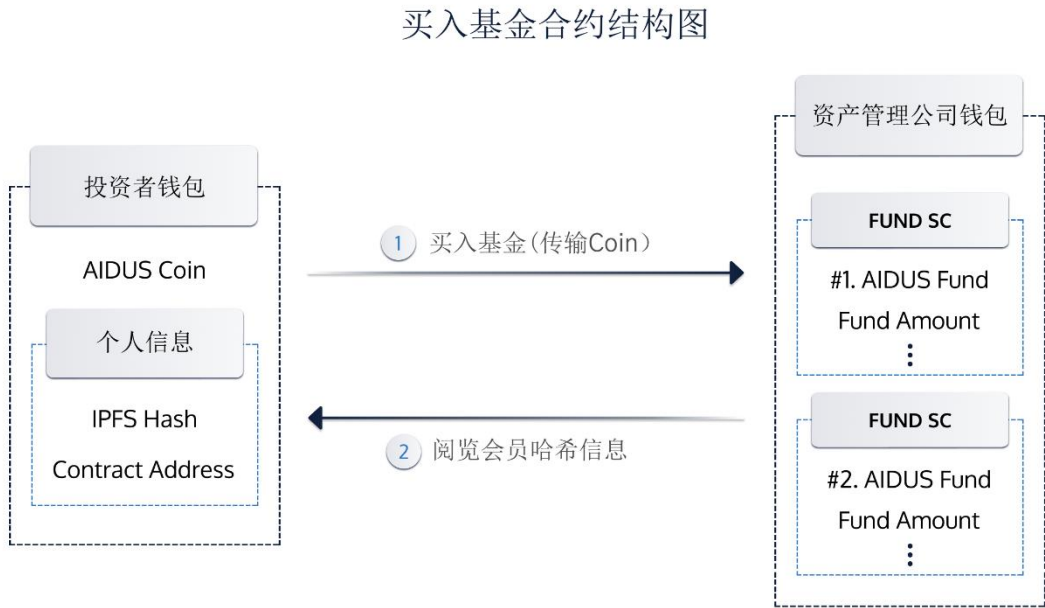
买入基金合约结构图

投资者钱包

AIDUS Coin

个人信息

IPFS Hash

Contract Address

1 买入基金(传输Coin)

2 阅览会员哈希信息

资产管理公司钱包

FUND SC

#1. AIDUS Fund

Fund Amount

⋮

FUND SC

#2. AIDUS Fund

Fund Amount

⋮